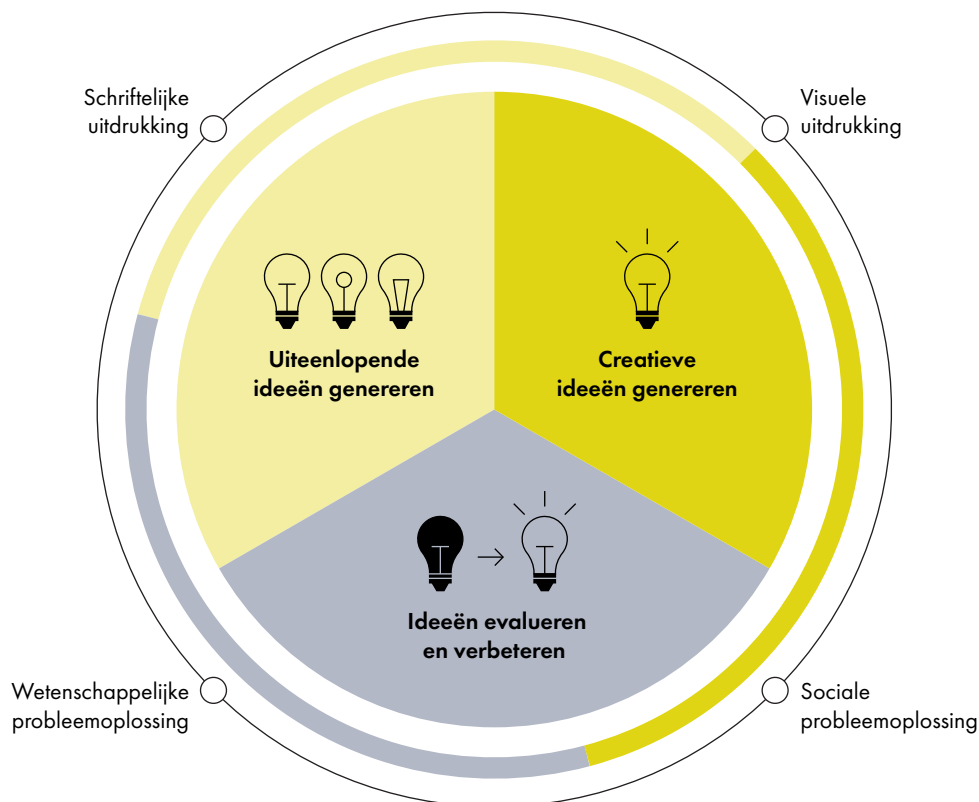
Schriftelijke uitdrukking

Visuele uitdrukking

Uiteenlopende ideeën genereren

Creatieve ideeën genereren

Ideeën evalueren en verbeteren

Wetenschappelijke probleemoplossing

Sociale probleemoplossing